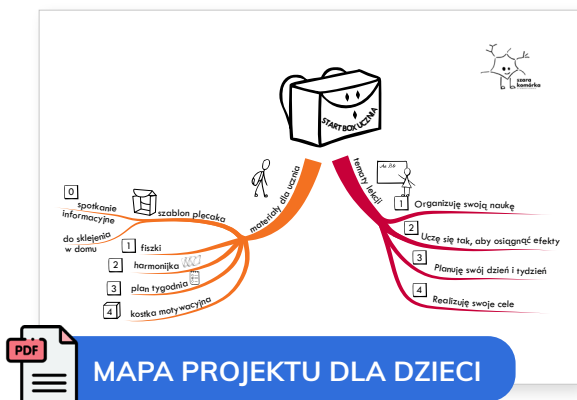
START BOX UCZNIA

szara komórka

materiały dla ucznia

tematy lekcji

0 spotkanie informacyjne

szablon plecaka

do sklejenia w domu

1 fiszki

2 harmonijka

3 plan tygodnia

4 kostka motywacyjna

1 Organizuję swoją naukę

2 Uczę się tak, aby osiągnąć efekty

3 Planuję swój dzień i tydzień

4 Realizuję swoje cele

PDF

MAPA PROJEKTU DLA DZIECI